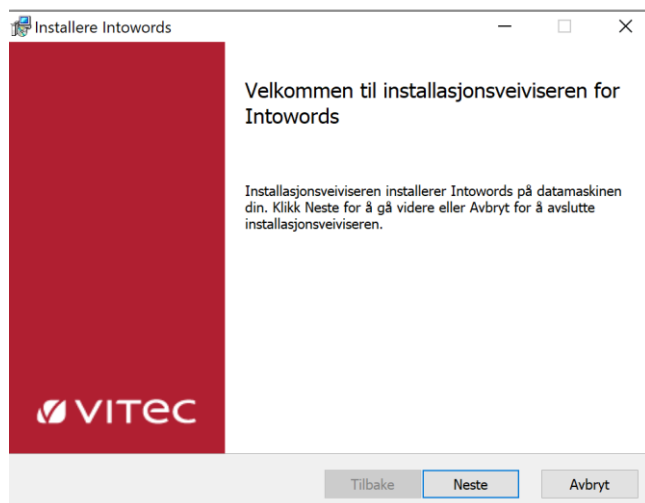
Installere Intowords

Velkommen til installasjonsveiviseren for Intowords

Installasjonsveiviseren installerer Intowords på datamaskinen din. Klikk Neste for å gå videre eller Avbryt for å avslutte installasjonsveiviseren.

VITEC

Tilbake
Neste
Avbryt